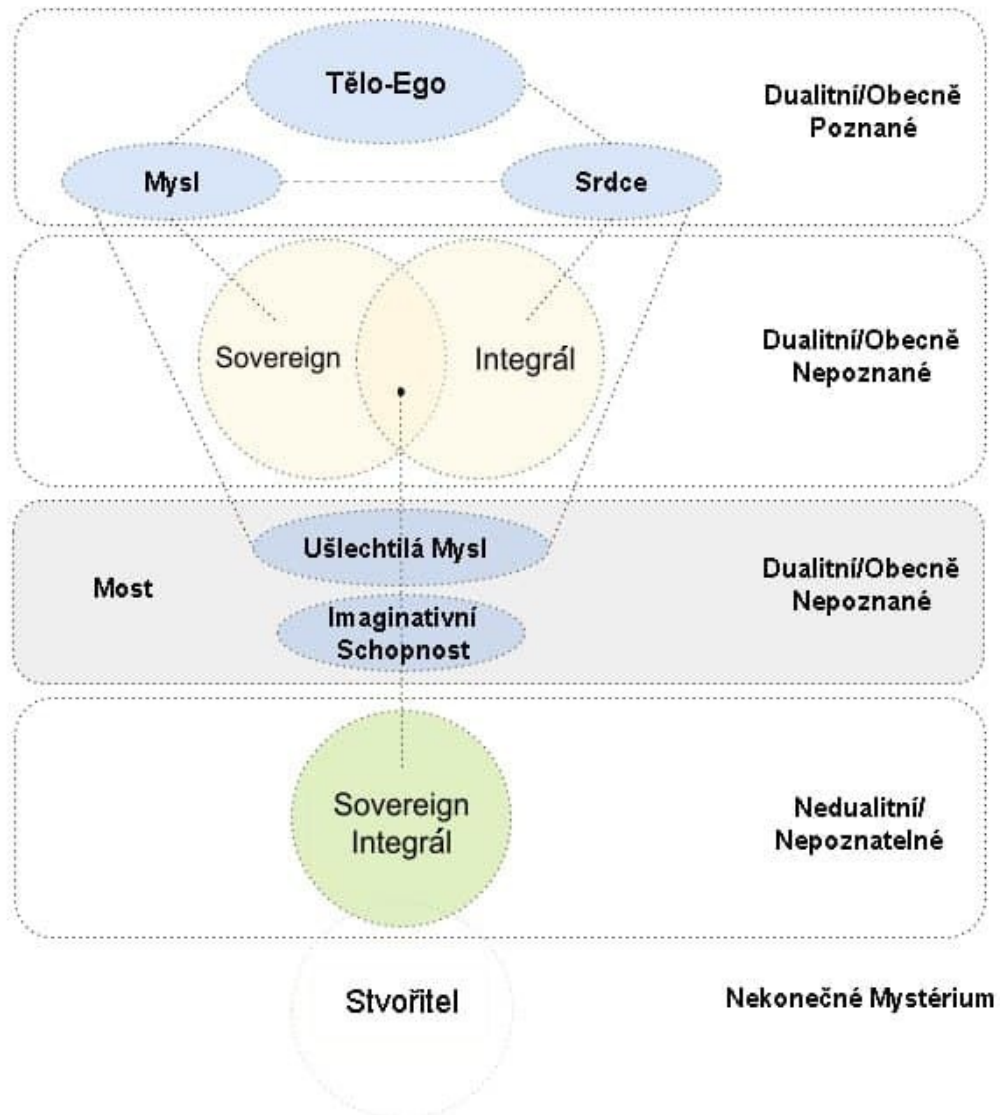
Tělo-Ego

Mysl

Srdce

Dualitní/Obecně Poznané

Sovereign

Integrál

Dualitní/Obecně Nepoznané

Ušlechtilá Mysl

Most

Imaginativní Schopnost

Dualitní/Obecně Nepoznané

Sovereign Integrál

Nedualitní/ Nepoznatelné

Stvořitel

Nekonečné Mystérium